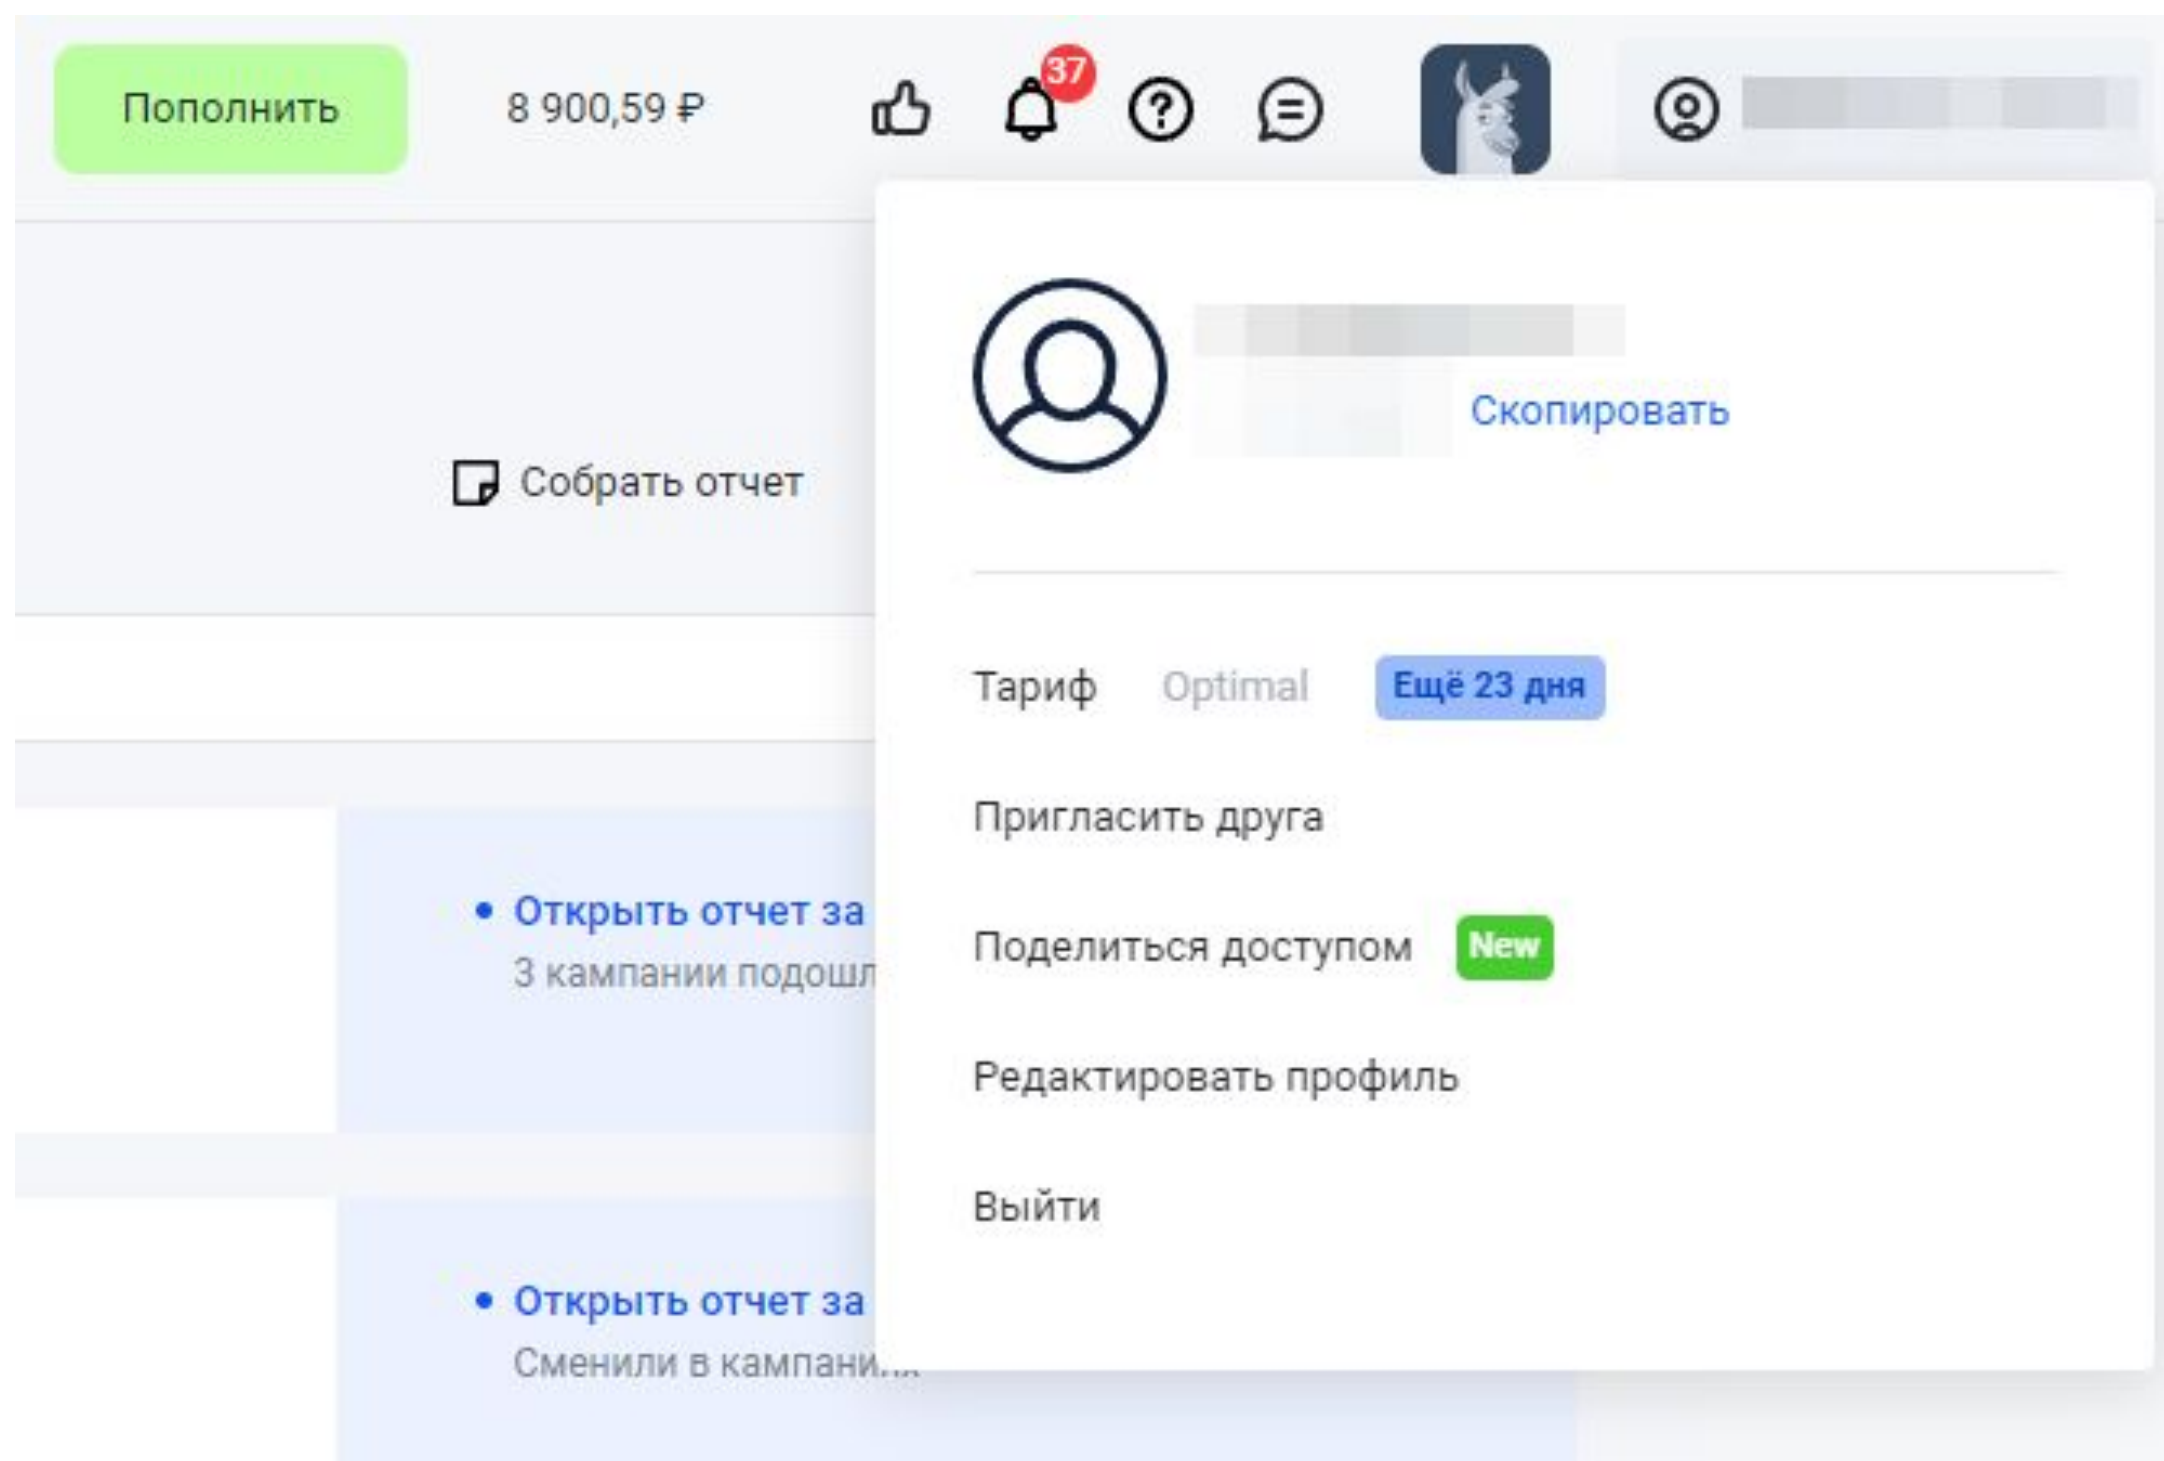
Пополнить

8 900,59 ₽

37

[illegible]

Собрать отчет

• Открыть отчет за
3 кампании подошл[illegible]

• Открыть отчет за
Сменили в кампани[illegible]

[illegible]

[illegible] Скопировать

Тариф Optimal Ещё 23 дня

Пригласить друга

Поделиться доступом New

Редактировать профиль

Выйти